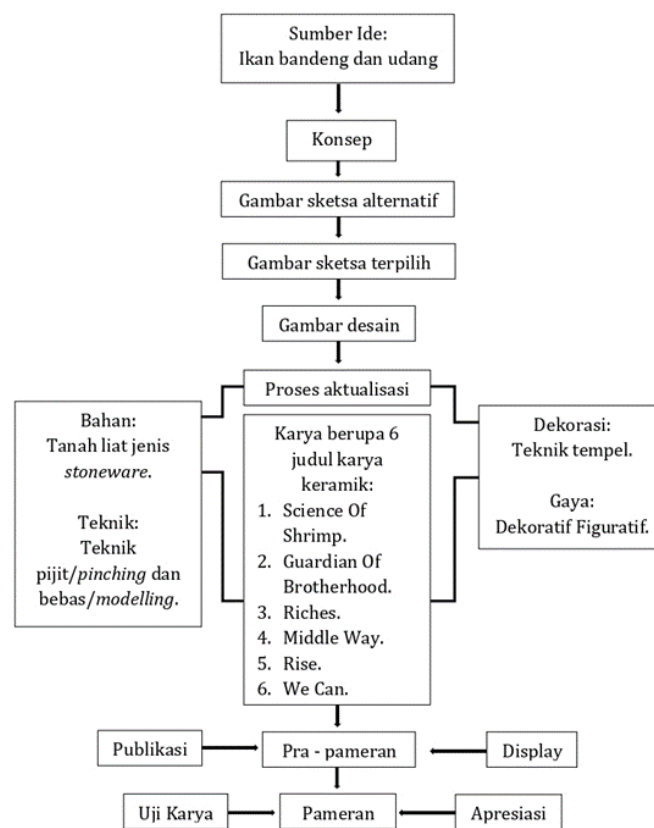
Sumber Ide:
Ikan bandeng dan udang

Konsep

Gambar sketsa alternatif

Gambar sketsa terpilih

Gambar desain

Proses aktualisasi

Bahan:
Tanah liat jenis *stoneware*.

Teknik:
Teknik pijit/*pinching* dan bebas/*modelling*.

Karya berupa 6 judul karya keramik:
1. Science Of Shrimp.
2. Guardian Of Brotherhood.
3. Riches.
4. Middle Way.
5. Rise.
6. We Can.

Dekorasi:
Teknik tempel.

Gaya:
Dekoratif Figuratif.

Publikasi

Pra - pameran

Display

Uji Karya

Pameran

Apresiasi